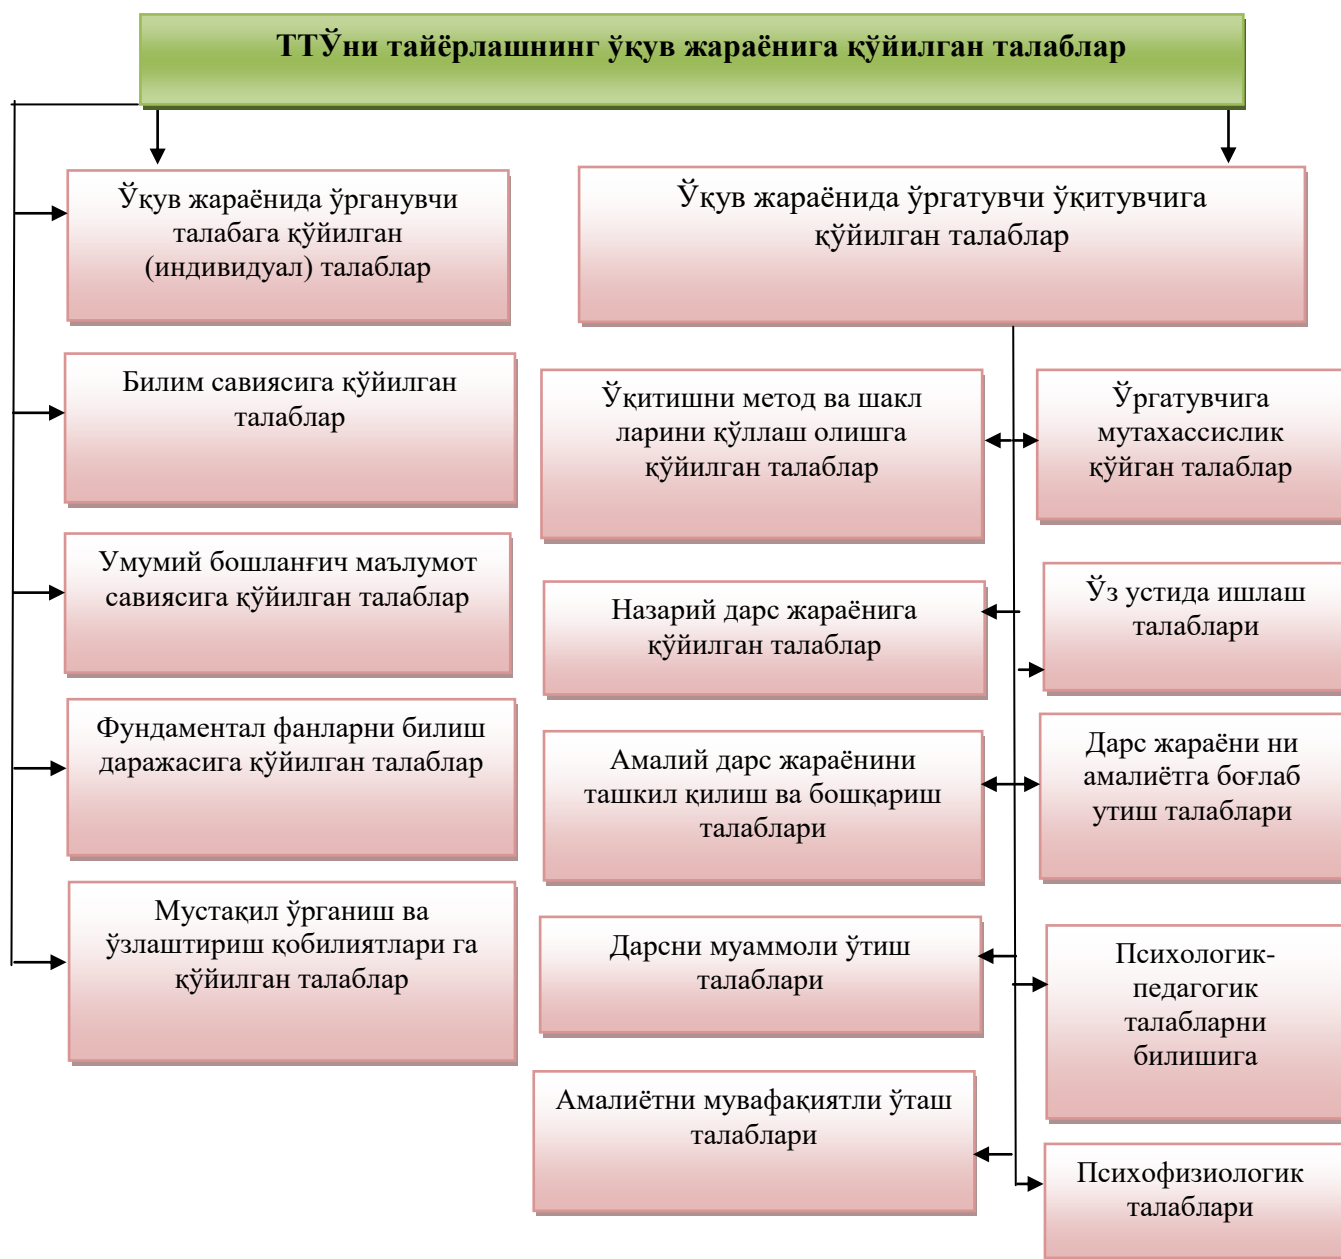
ТТЎни тайёрлашнинг ўқув жараёнига қўйилган талаблар

Ўқув жараёнида ўрганувчи талабага қўйилган (индивидуал) талаблар

Ўқув жараёнида ўргатувчи ўқитувчига қўйилган талаблар

Билим савиясига қўйилган талаблар

Ўқитишни метод ва шакл ларини қўллаш олишга қўйилган талаблар

Ўргатувчига мутахассислик қўйган талаблар

Умумий бошланғич маълумот савиясига қўйилган талаблар

Назарий дарс жараёнига қўйилган талаблар

Ўз устида ишлаш талаблари

Фундаментал фанларни билиш даражасига қўйилган талаблар

Амалий дарс жараёнини ташкил қилиш ва бошқариш талаблари

Дарс жараёни ни амалиётга боғлаб утиш талаблари

Мустақил ўрганиш ва ўзлаштириш қобилиятлари га қўйилган талаблар

Дарсни муаммоли ўтиш талаблари

Психологик-педагогик талабларни билишига

Амалиётни мувафақиятли ўташ талаблари

Психофизиологик талаблари